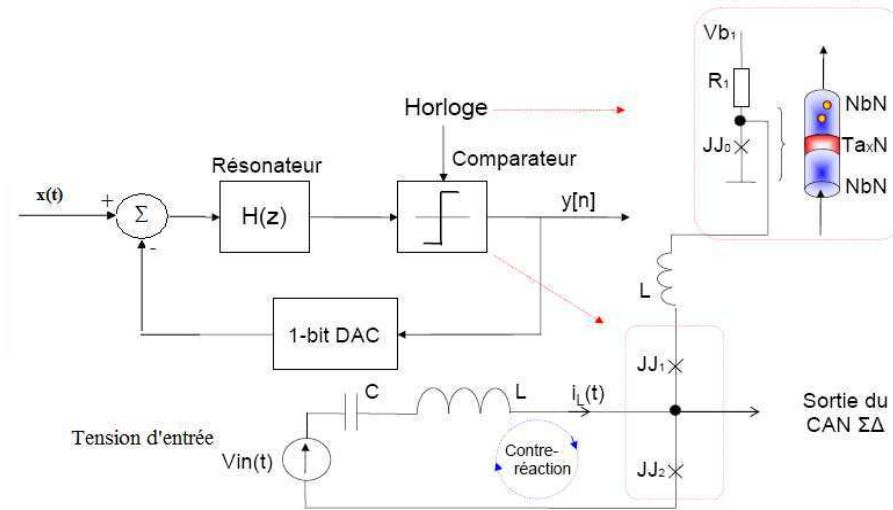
Horloge

Résonateur

Comparateur

x(t)

+

$\Sigma$

-

H(z)

y[n]

1-bit DAC

Vb$_1$

R$_1$

JJ$_0$

NbN

Ta$_x$N

NbN

L

JJ$_1$

C

L

i$_L$(t)

Sortie du CAN ΣΔ

Tension d'entrée

Vin(t)

Contre-réaction

JJ$_2$